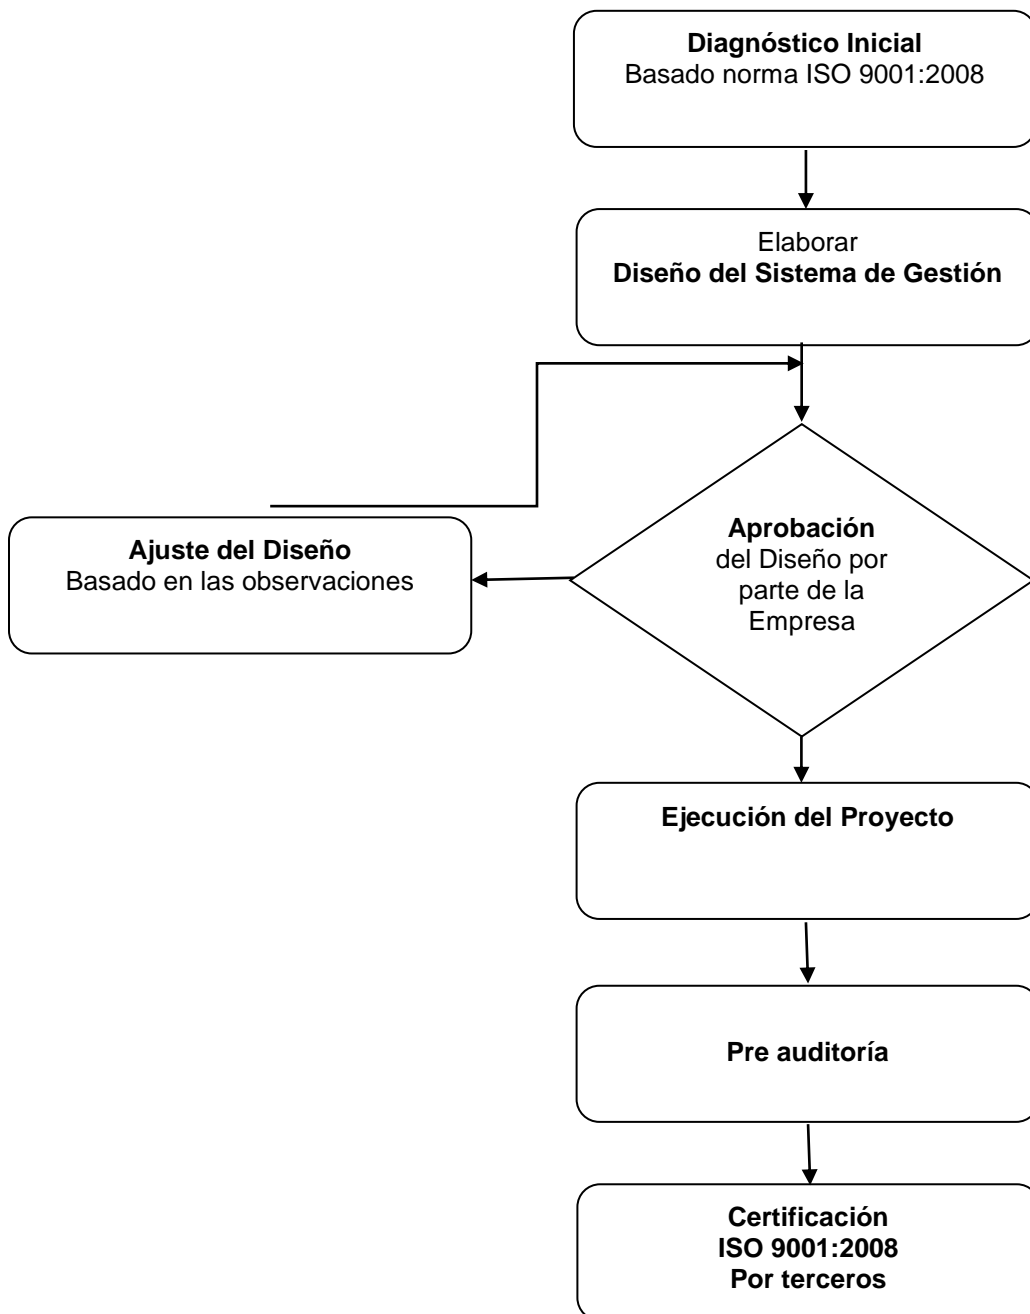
Diagnóstico Inicial
Basado norma ISO 9001:2008

Elaborar
Diseño del Sistema de Gestión

Aprobación
del Diseño por parte de la Empresa

Ajuste del Diseño
Basado en las observaciones

Ejecución del Proyecto

Pre auditoría

Certificación
ISO 9001:2008
Por terceros